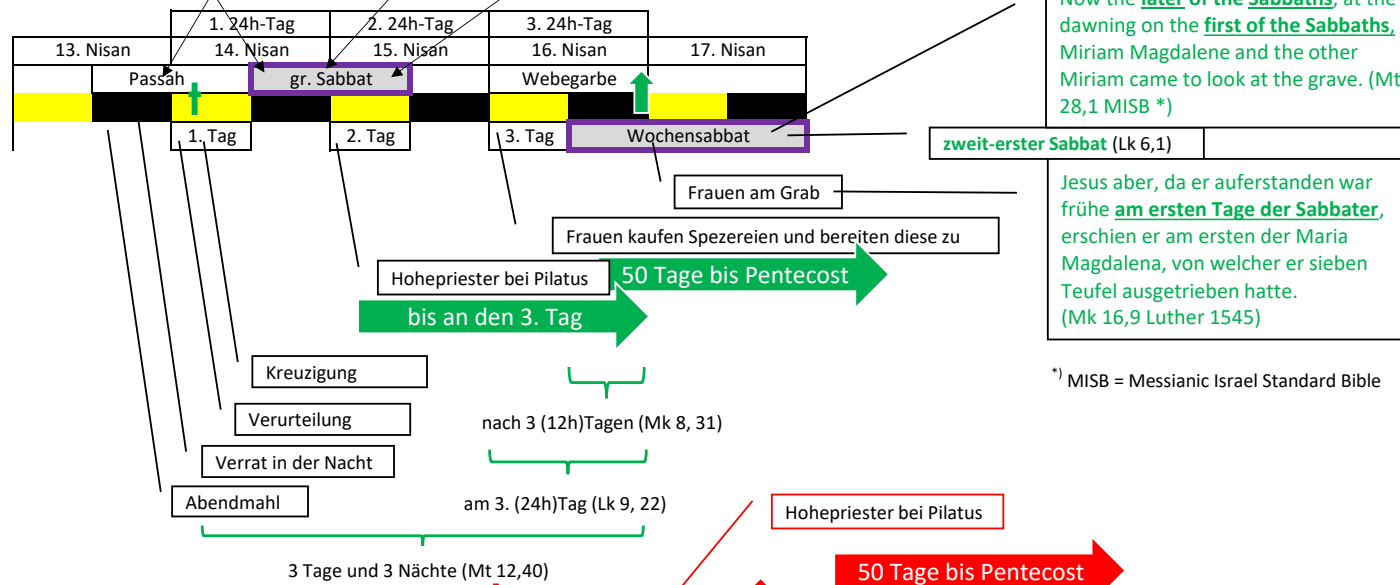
| | 1. 24h-Tag | 2. 24h-Tag | 3. 24h-Tag | |
|---|---|---|---|---|
| 13. Nisan | 14. Nisan | 15. Nisan | 16. Nisan | 17. Nisan |

Passah

gr. Sabbat

Webegarbe

1. Tag

2. Tag

3. Tag

Wochensabbat

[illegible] the **later of the Sabbaths**, at the dawning on the **first of the Sabbaths**, Miriam Magdalene and the other Miriam came to look at the grave. (Mt 28,1 MISB *)

**zweit-erster Sabbat** (Lk 6,1)

Frauen am Grab

Jesus aber, da er auferstanden war frühe **am ersten Tage der Sabbater**, erschien er am ersten der Maria Magdalena, von welcher er sieben Teufel ausgetrieben hatte. (Mk 16,9 Luther 1545)

Frauen kaufen Spezereien und bereiten diese zu

Hohepriester bei Pilatus

50 Tage bis Pentecost

bis an den 3. Tag

*) MISB = Messianic Israel Standard Bible

Kreuzigung

Verurteilung

nach 3 (12h)Tagen (Mk 8, 31)

Verrat in der Nacht

Abendmahl

am 3. (24h)Tag (Lk 9, 22)

Hohepriester bei Pilatus

3 Tage und 3 Nächte (Mt 12,40)

50 Tage bis Pentecost